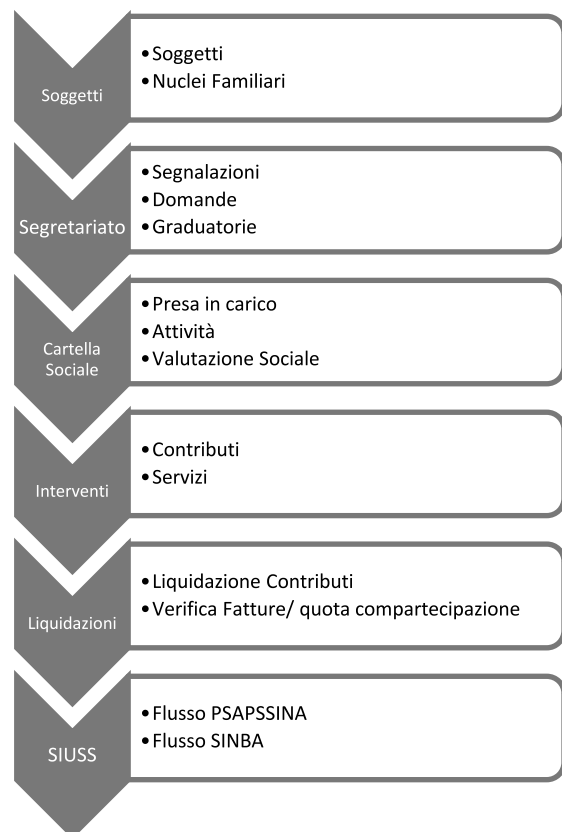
Soggetti

• Soggetti
• Nuclei Familiari

Segretariato

• Segnalazioni
• Domande
• Graduatorie

Cartella Sociale

• Presa in carico
• Attività
• Valutazione Sociale

Interventi

• Contributi
• Servizi

Liquidazioni

• Liquidazione Contributi
• Verifica Fatture/ quota compartecipazione

SIUSS

• Flusso PSAPSSINA
• Flusso SINBA